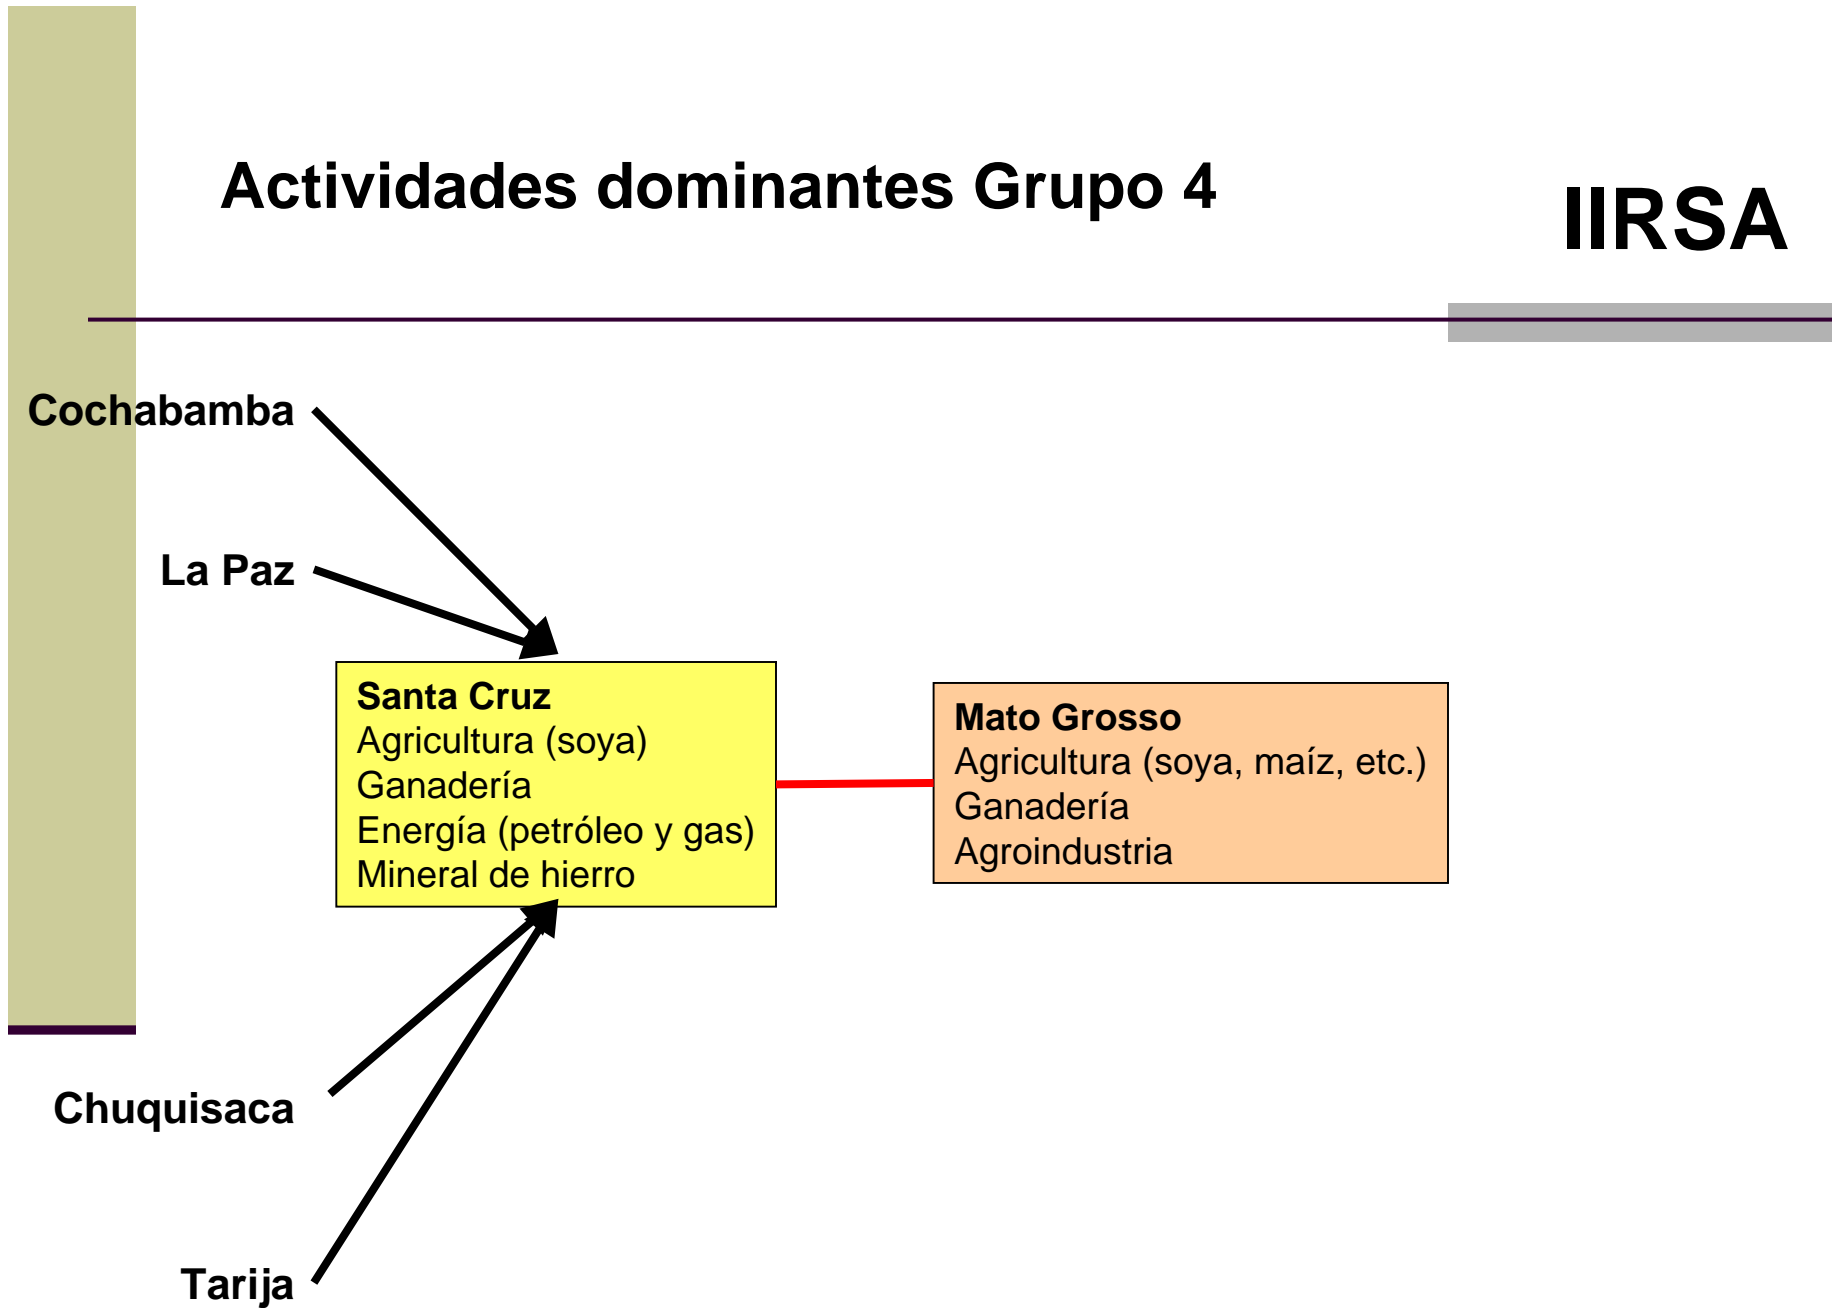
Actividades dominantes Grupo 4

IIRSA

Cochabamba

La Paz

Santa Cruz
Agricultura (soya)
Ganadería
Energía (petróleo y gas)
Mineral de hierro

Mato Grosso
Agricultura (soya, maíz, etc.)
Ganadería
Agroindustria

Chuquisaca

Tarija